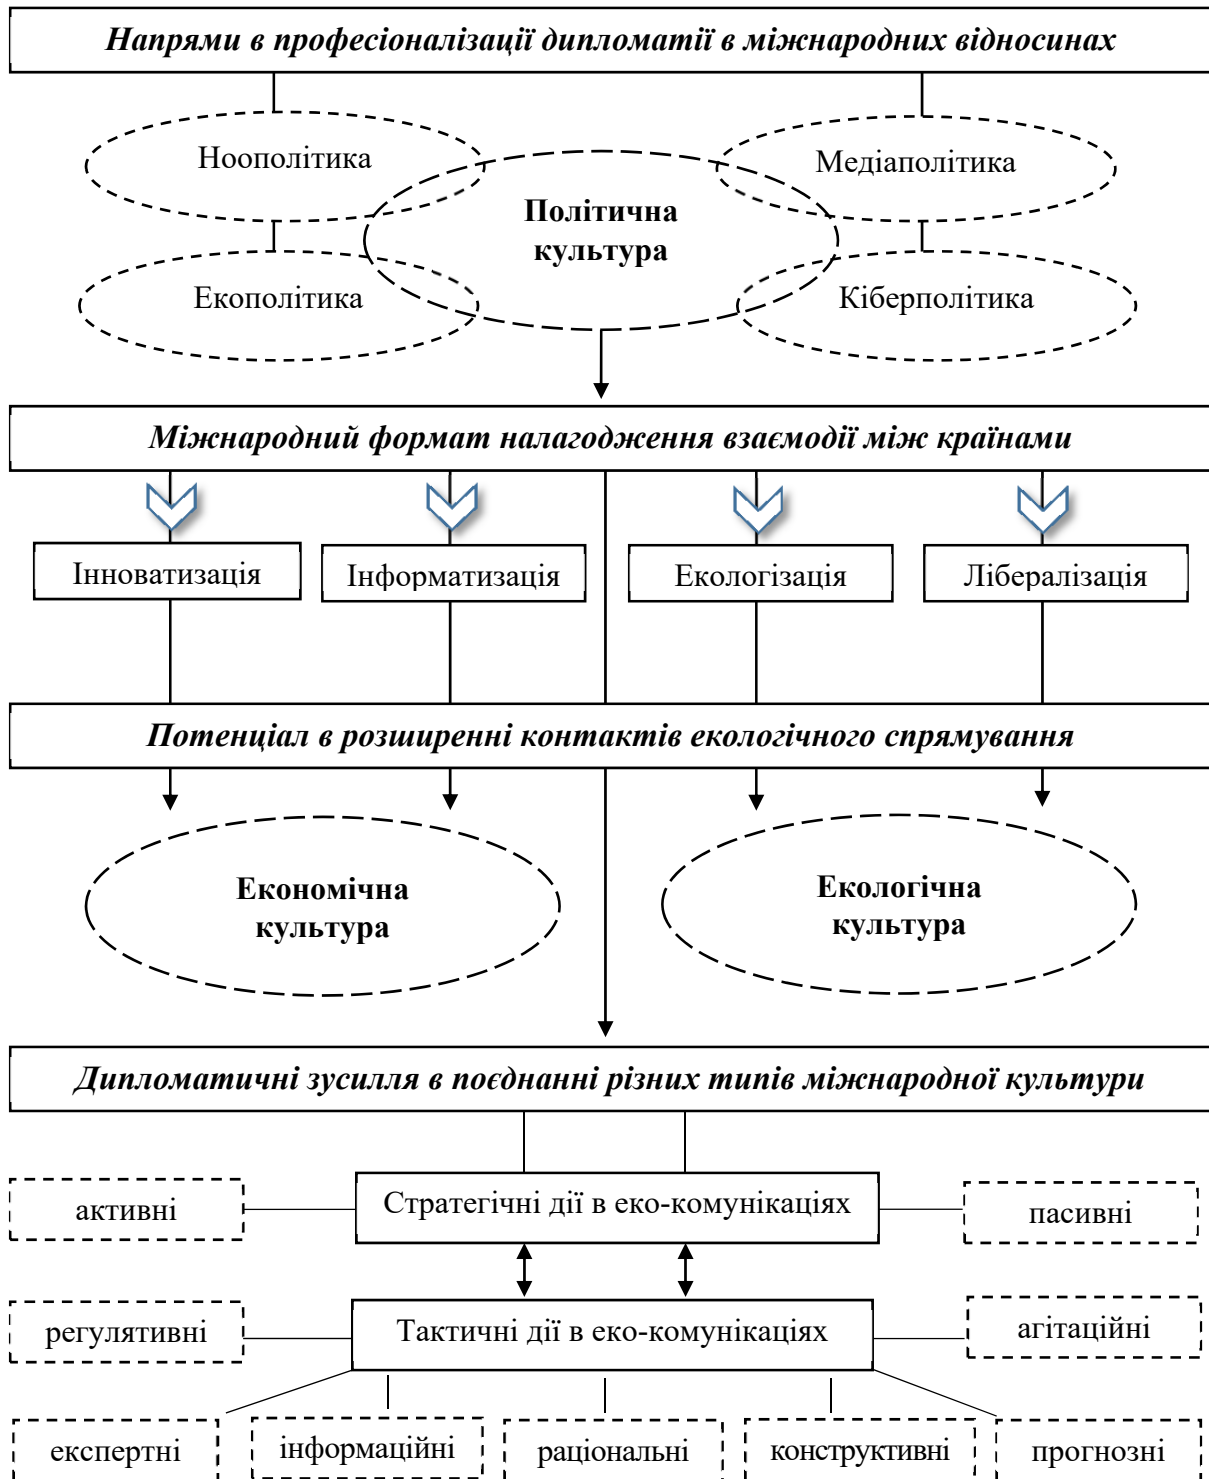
Напрями в професіоналізації дипломатії в міжнародних відносинах

Ноополітика

Медіаполітика

Політична культура

Екополітика

Кіберполітика

Міжнародний формат налагодження взаємодії між країнами

Інноватизація

Інформатизація

Екологізація

Лібералізація

Потенціал в розширенні контактів екологічного спрямування

Економічна культура

Екологічна культура

Дипломатичні зусилля в поєднанні різних типів міжнародної культури

активні

Стратегічні дії в еко-комунікаціях

пасивні

регулятивні

Тактичні дії в еко-комунікаціях

агітаційні

експертні

інформаційні

раціональні

конструктивні

прогнозні